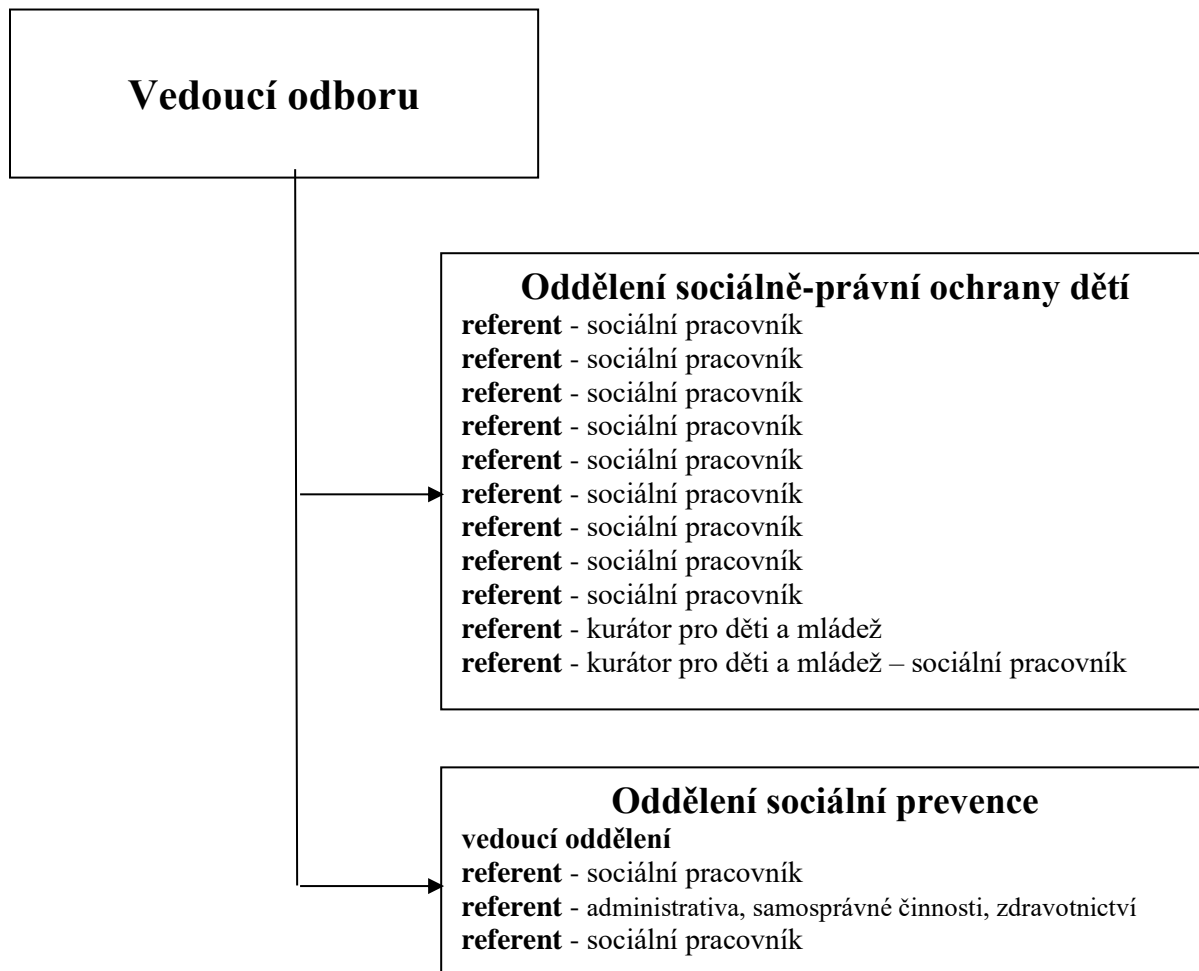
Vedoucí odboru

Oddělení sociálně-právní ochrany dětí
referent - sociální pracovník
referent - sociální pracovník
referent - sociální pracovník
referent - sociální pracovník
referent - sociální pracovník
referent - sociální pracovník
referent - sociální pracovník
referent - sociální pracovník
referent - sociální pracovník
referent - kurátor pro děti a mládež
referent - kurátor pro děti a mládež – sociální pracovník

Oddělení sociální prevence
vedoucí oddělení
referent - sociální pracovník
referent - administrativa, samosprávné činnosti, zdravotnictví
referent - sociální pracovník